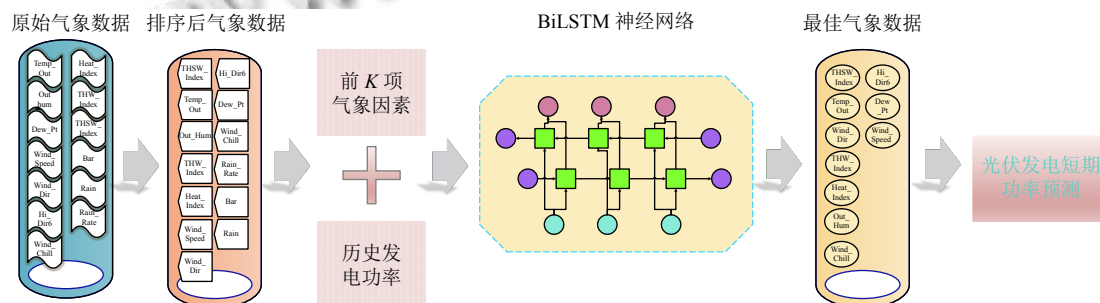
原始气象数据

Temp_Out
Heat_Index
Out_hum
THW_Index
Dew_Pt
THSW_Index
Wind_Speed
Bar
Wind_Dir
Rain
Hi_Dir6
Rain_Rate
Wind_Chill

排序后气象数据

THSW_Index
Hi_Dir6
Temp_Out
Dew_Pt
Out_Hum
Wind_Chill
THW_Index
Rain_Rate
Heat_Index
Bar
Wind_Speed
Rain
Wind_Dir

前 $K$ 项气象因素

历史发电功率

BiLSTM 神经网络

最佳气象数据

THSW_Index
Hi_Dir6
Temp_Out
Dew_Pt
Wind_Dir
Wind_Speed
THW_Index
Heat_Index
Out_Hum
Wind_Chill

光伏发电短期功率预测